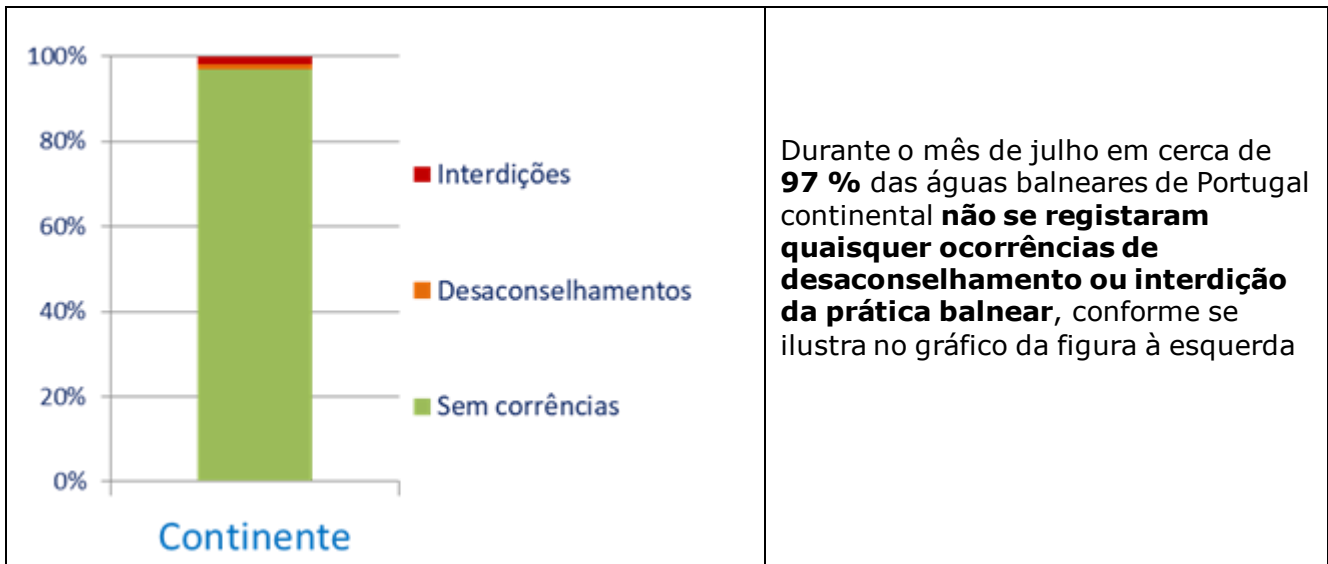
100%
80%
60%
40%
20%
0%

Interdições
Desaconselhamentos
Sem corrências

Continente

Durante o mês de julho em cerca de **97 %** das águas balneares de Portugal continental **não se registaram quaisquer ocorrências de desaconselhamento ou interdição da prática balnear**, conforme se ilustra no gráfico da figura à esquerda